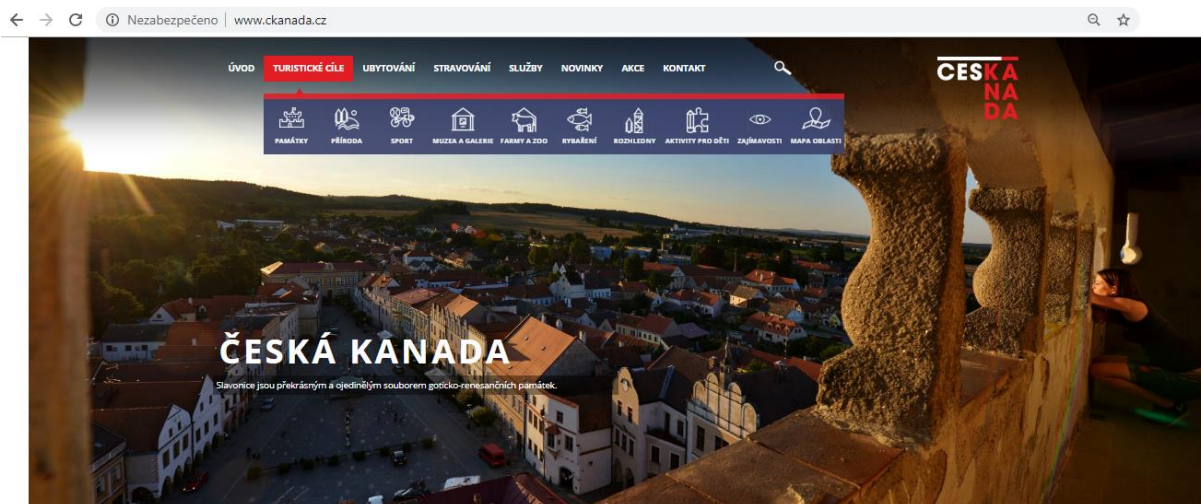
Nezabezpečeno | www.ckanada.cz

ÚVOD TURISTICKÉ CÍLE UBYTOVÁNÍ STRAVOVÁNÍ SLUŽBY NOVINKY AKCE KONTAKT

CESKÁ KANADA

PAMÁTKY PŘÍRODA SPORT MUZEA A GALERIE FARMY A ZOO RYBAŘENÍ ROZHLEDNY AKTIVITY PRO DĚTI ZAJÍMAVOSTI MAPA OBLASTI

ČESKÁ KANADA

Slavonice jsou překrásným a ojedinělým souborem goticko-renesančních památek.